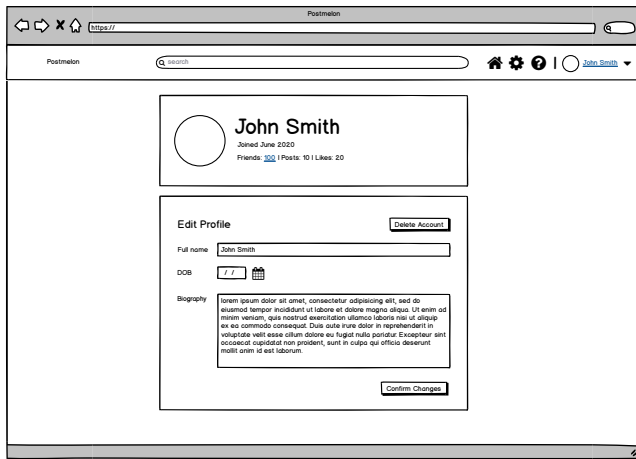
Postmelon

https://

Postmelon

search

John Smith

John Smith

Joined June 2020

Friends: 100 | Posts: 10 | Likes: 20

Edit Profile

Delete Account

Full name

John Smith

DOB

/ /

Biography

lorem ipsum dolor sit amet, consectetur adipisicing elit, sed do eiusmod tempor incididunt ut labore et dolore magna aliqua. Ut enim ad minim veniam, quis nostrud exercitation ullamco laboris nisi ut aliquip ex ea commodo consequat. Duis aute irure dolor in reprehenderit in voluptate velit esse cillum dolore eu fugiat nulla pariatur. Excepteur sint occaecat cupidatat non proident, sunt in culpa qui officia deserunt mollit anim id est laborum.

Confirm Changes